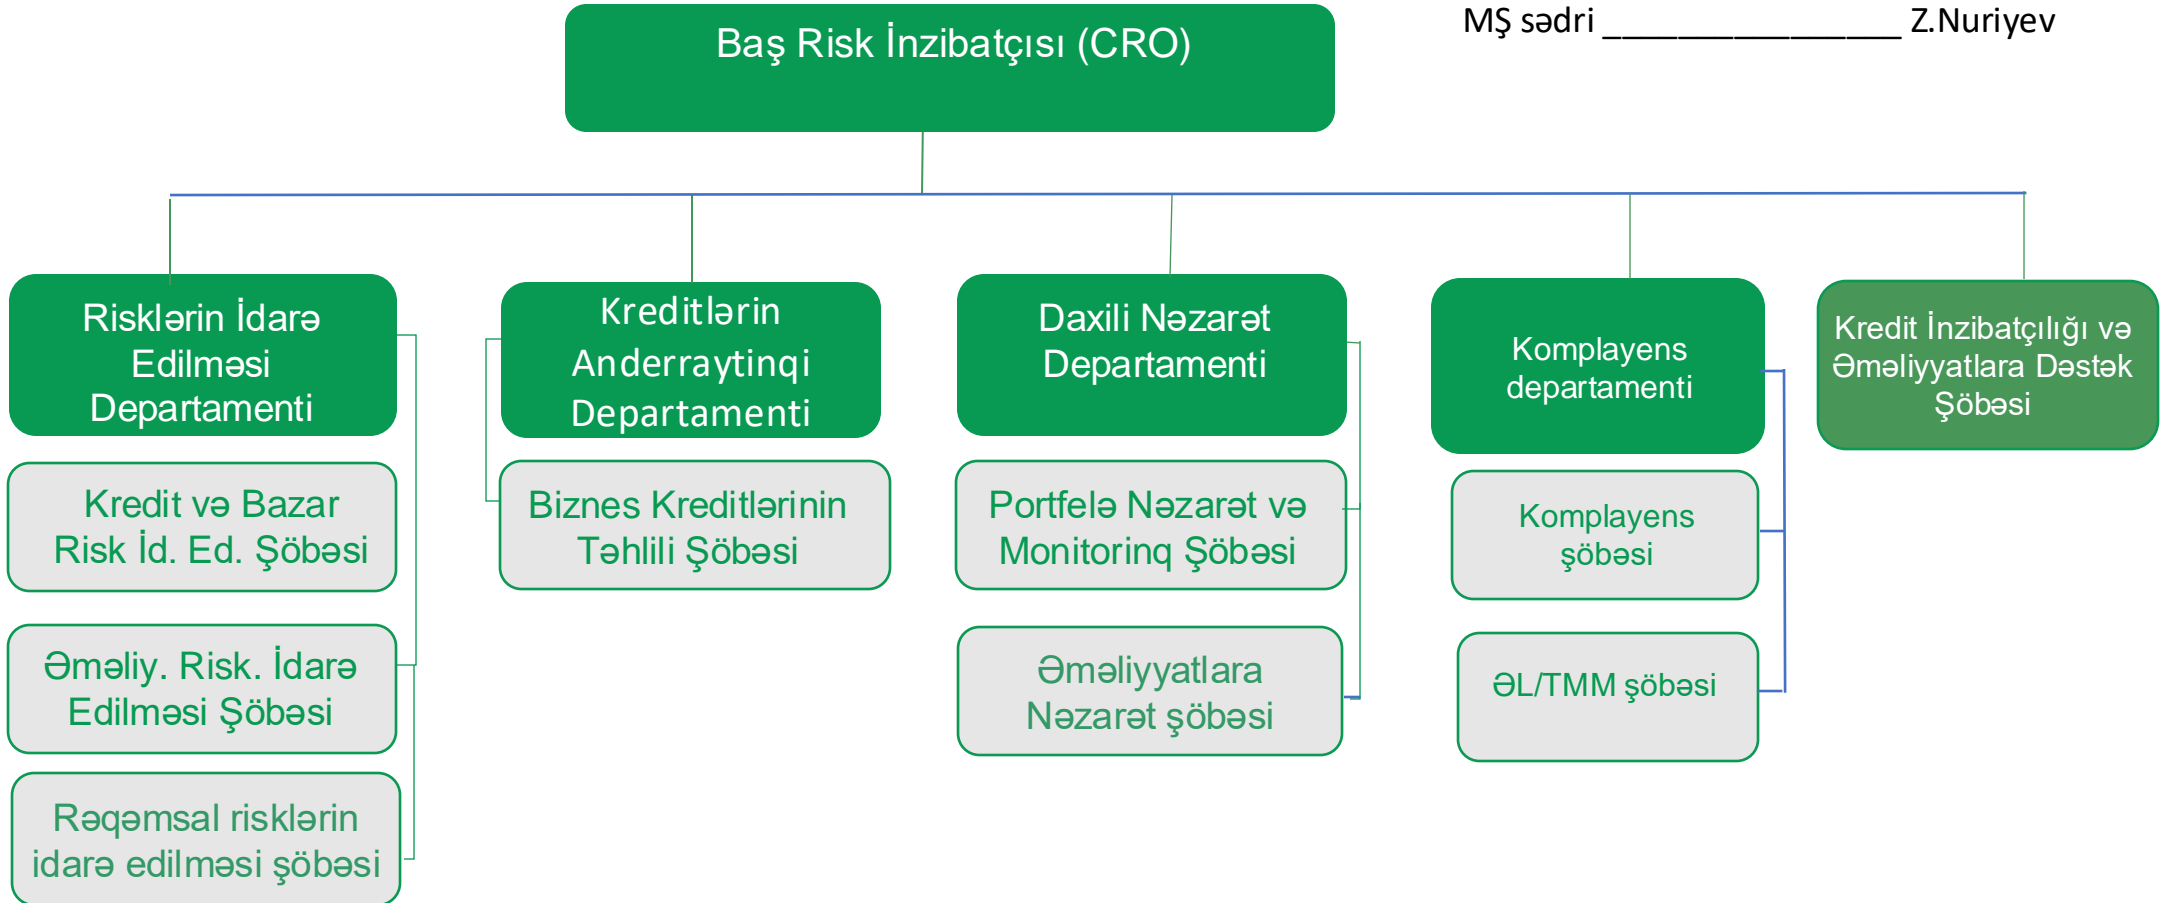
MŞ sədri ________________ Z.Nuriyev

Baş Risk İnzibatçısı (CRO)

Risklərin İdarə Edilməsi Departamenti

Kredit və Bazar Risk İd. Ed. Şöbəsi

Əməliy. Risk. İdarə Edilməsi Şöbəsi

Rəqəmsal risklərin idarə edilməsi şöbəsi

Kreditlərin Anderraytinqi Departamenti

Biznes Kreditlərinin Təhlili Şöbəsi

Daxili Nəzarət Departamenti

Portfelə Nəzarət və Monitorinq Şöbəsi

Əməliyyatlara Nəzarət şöbəsi

Komplayens departamenti

Komplayens şöbəsi

ƏL/TMM şöbəsi

Kredit İnzibatçılığı və Əməliyyatlara Dəstək Şöbəsi